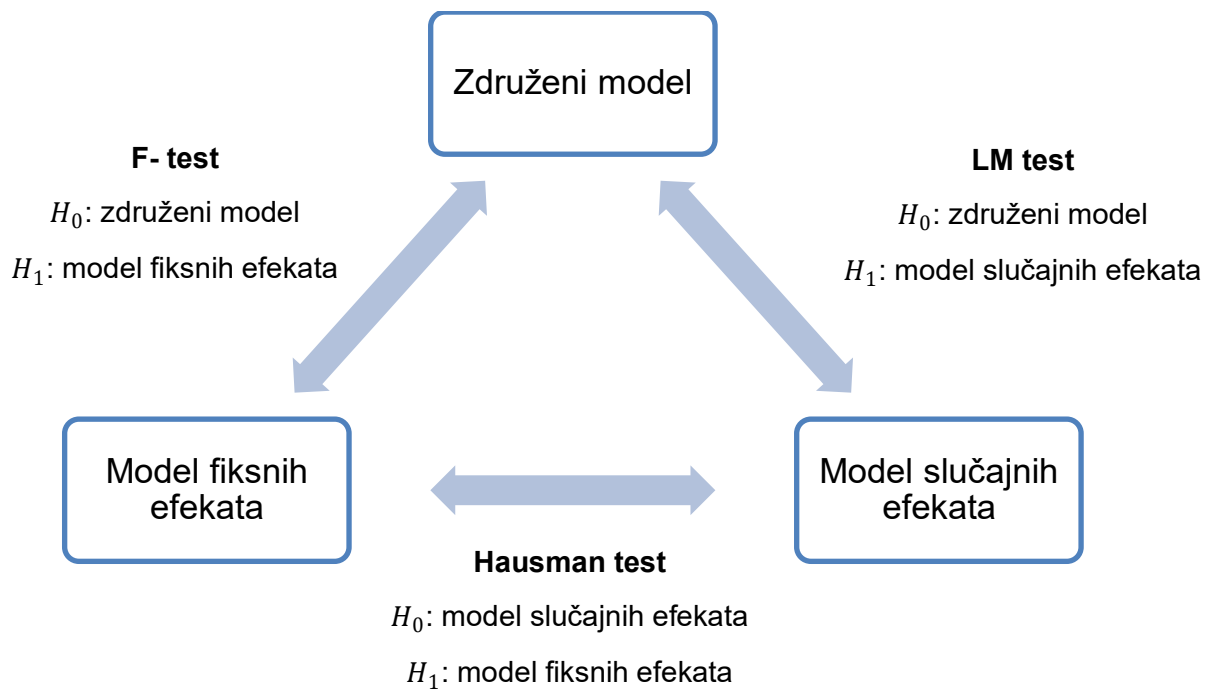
Združeni model

F- test
$H_0$: združeni model
$H_1$: model fiksnih efekata

LM test
$H_0$: združeni model
$H_1$: model slučajnih efekata

Model fiksnih efekata

Model slučajnih efekata

Hausman test
$H_0$: model slučajnih efekata
$H_1$: model fiksnih efekata